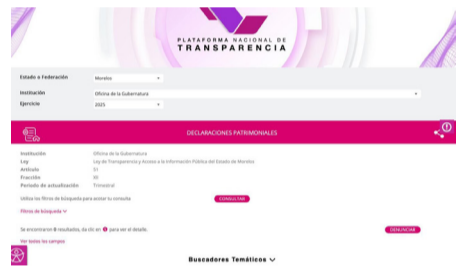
PLATAFORMA NACIONAL DE
TRANSPARENCIA

Estado o Federación
Morelos

Institución
Oficina de la Gubernatura

Ejercicio
2025

DECLARACIONES PATRIMONIALES

Institución
Oficina de la Gubernatura
Ley
Ley de Transparencia y Acceso a la Información Pública del Estado de Morelos
Artículo
51
Fracción
XII
Periodo de actualización
Trimestral

Utiliza los filtros de búsqueda para acotar tu consulta
CONSULTAR

Filtros de búsqueda

Se encontraron 0 resultados, da clic en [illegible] para ver el detalle.
DENUNCIAR

Ver todos los campos

Buscadores Temáticos